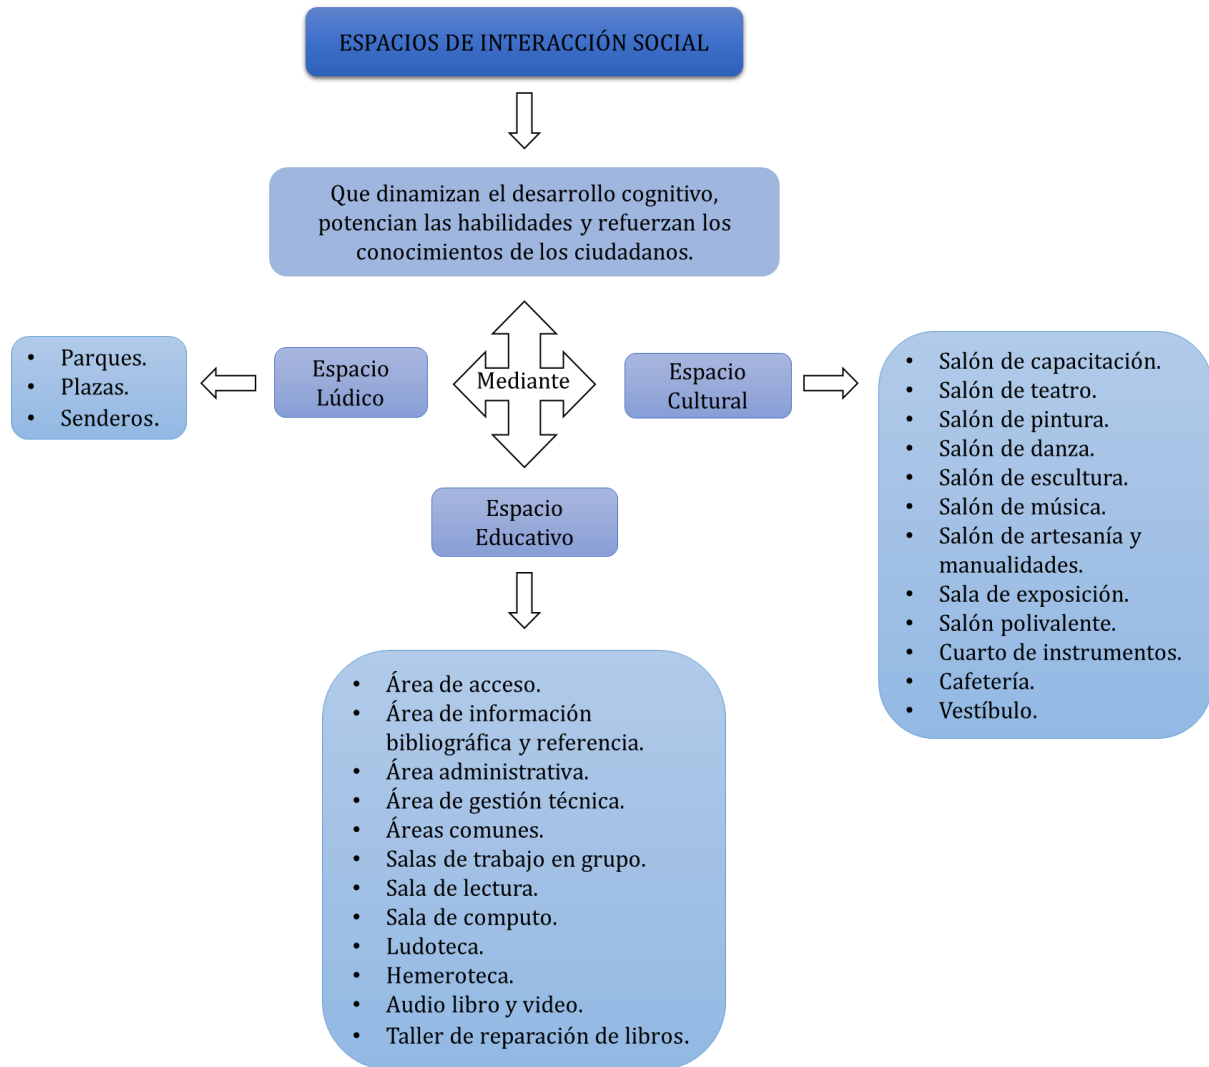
ESPACIOS DE INTERACCIÓN SOCIAL

Que dinamizan el desarrollo cognitivo, potencian las habilidades y refuerzan los conocimientos de los ciudadanos.

Mediante

Espacio Lúdico

- Parques.
- Plazas.
- Senderos.

Espacio Cultural

- Salón de capacitación.
- Salón de teatro.
- Salón de pintura.
- Salón de danza.
- Salón de escultura.
- Salón de música.
- Salón de artesanía y manualidades.
- Sala de exposición.
- Salón polivalente.
- Cuarto de instrumentos.
- Cafetería.
- Vestíbulo.

Espacio Educativo

- Área de acceso.
- Área de información bibliográfica y referencia.
- Área administrativa.
- Área de gestión técnica.
- Áreas comunes.
- Salas de trabajo en grupo.
- Sala de lectura.
- Sala de computo.
- Ludoteca.
- Hemeroteca.
- Audio libro y video.
- Taller de reparación de libros.